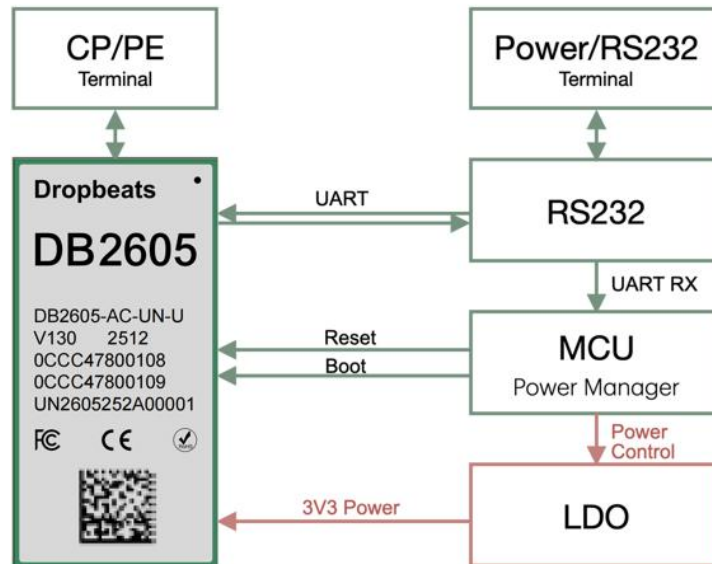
CP/PE
Terminal

Power/RS232
Terminal

Dropbeats
DB2605
DB2605-AC-UN-U
V130 2512
0CCC47800108
0CCC47800109
UN2605252A00001
FC CE

UART

RS232

UART RX

Reset
Boot

MCU
Power Manager

Power
Control

3V3 Power

LDO